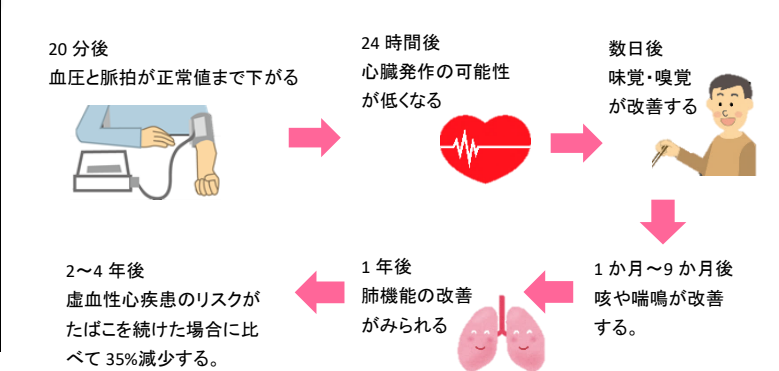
20 分後
血圧と脈拍が正常値まで下がる

24 時間後
心臓発作の可能性
が低くなる

数日後
味覚･嗅覚
が改善する

1 か月～9 か月後
咳や喘鳴が改善
する。

1 年後
肺機能の改善
がみられる

2～4 年後
虚血性心疾患のリスクが
たばこを続けた場合に比
べて 35%減少する。